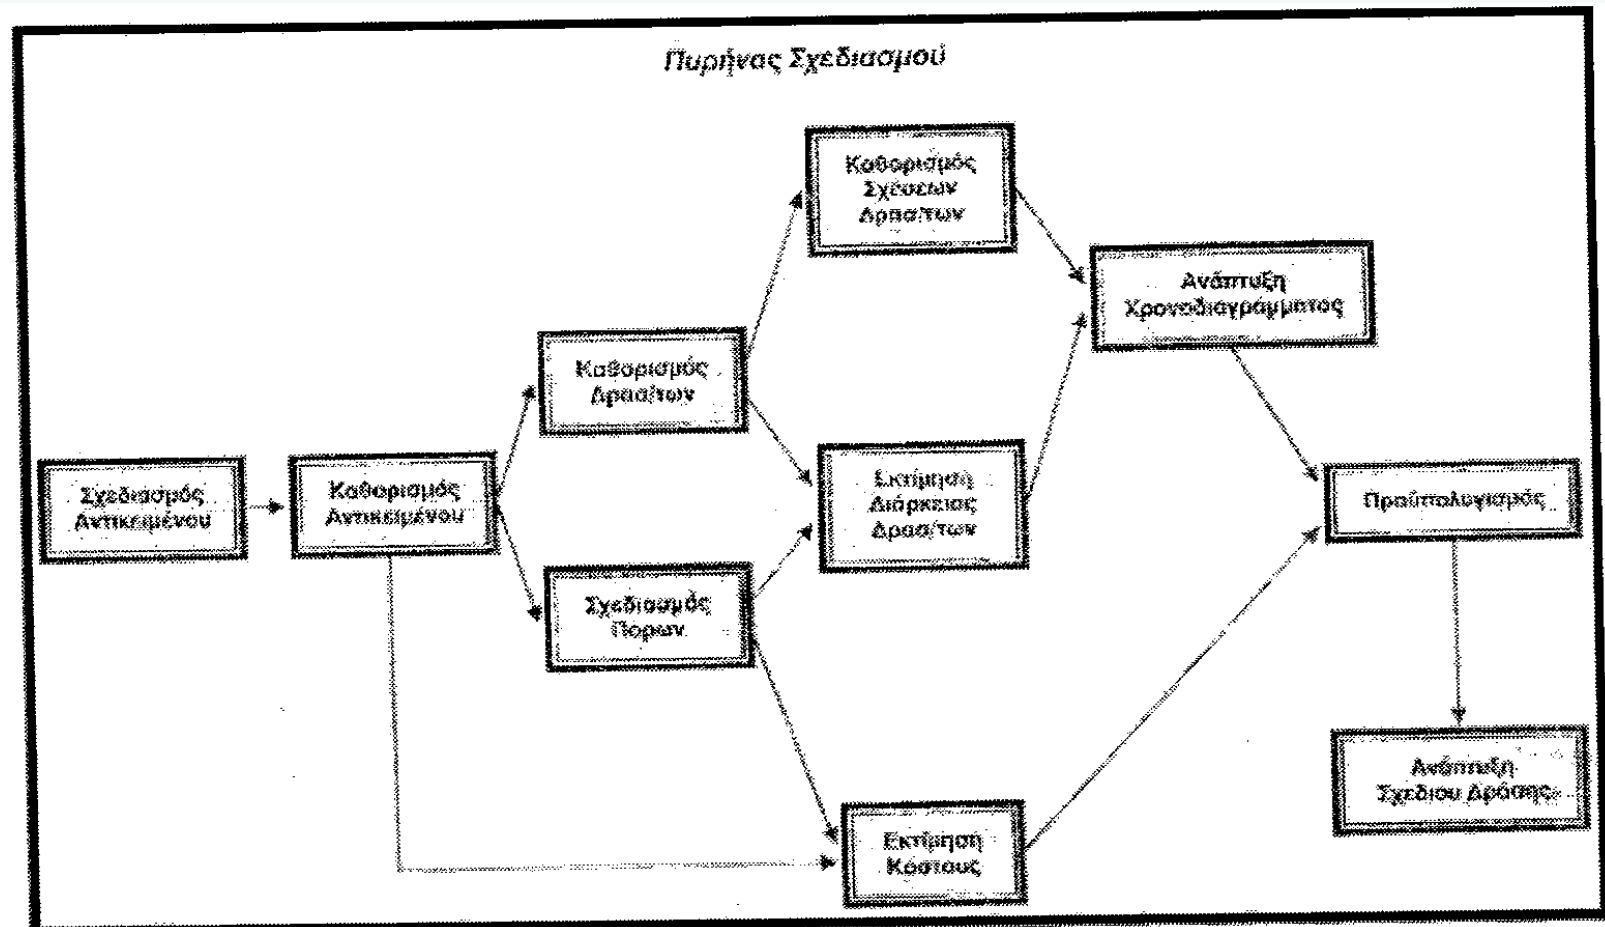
Πυρήνας Σχεδιασμού

Σχεδιασμός Αντικειμένου

Καθορισμός Αντικειμένου

Καθορισμός Δραστ/των

Σχεδιασμός Πόρων

Καθορισμός Σχέσεων Δραστ/των

Εκτίμηση Διάρκειας Δραστ/των

Εκτίμηση Κόστους

Ανάπτυξη Χρονοδιαγράμματος

Προϋπολογισμός

Ανάπτυξη Σχεδίου Δράσης